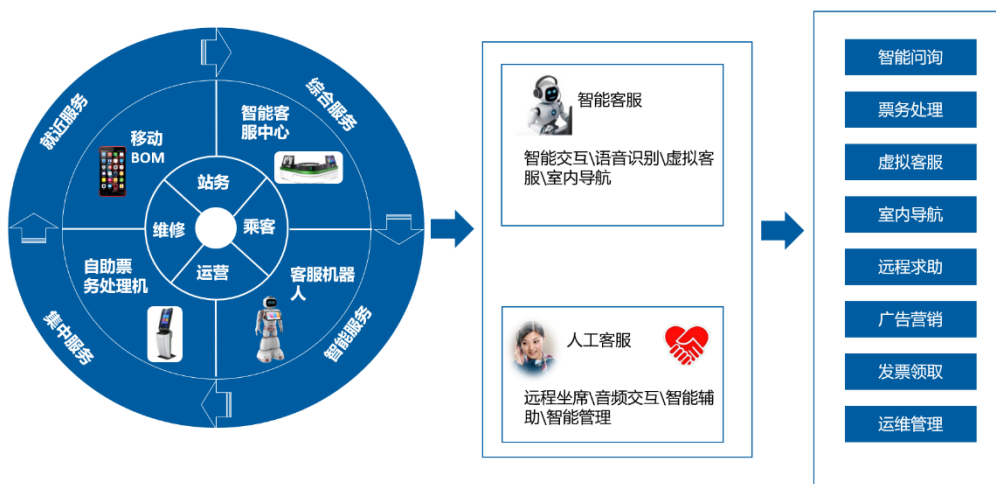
就近服务

综合服务

集中服务

智能服务

移动BOM

智能客服中心

自助票务处理机

客服机器人

站务

维修

乘客

运营

智能客服

智能交互\语音识别\虚拟客服\室内导航

人工客服

远程坐席\音频交互\智能辅助\智能管理

智能问询

票务处理

虚拟客服

室内导航

远程求助

广告营销

发票领取

运维管理